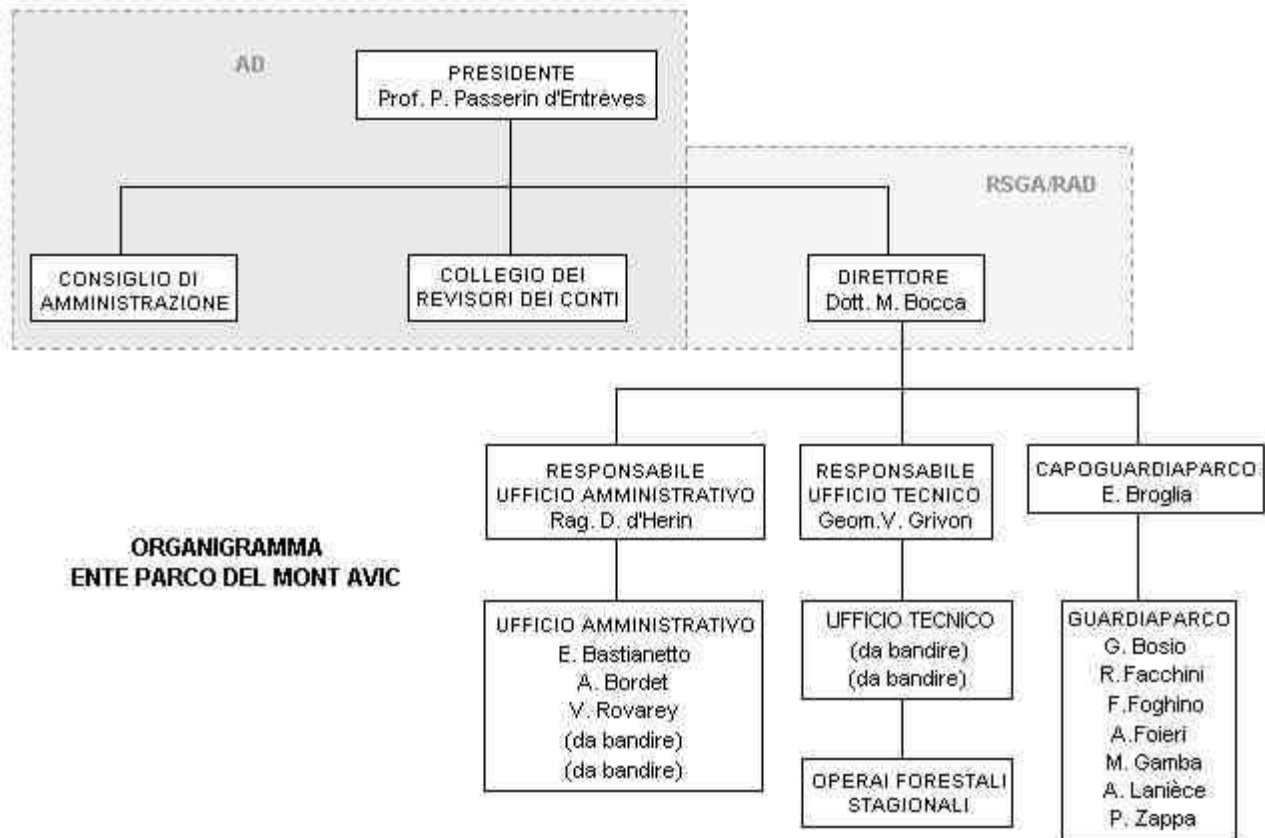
AD

PRESIDENTE
Prof. P. Passerin d'Entrèves

RSGA/RAD

CONSIGLIO DI AMMINISTRAZIONE

COLLEGIO DEI REVISORI DEI CONTI

DIRETTORE
Dott. M. Bocca

RESPONSABILE UFFICIO AMMINISTRATIVO
Rag. D. d'Herin

RESPONSABILE UFFICIO TECNICO
Geom.V. Grivon

CAPOGUARDIAPARCO
E. Broglia

ORGANIGRAMMA
ENTE PARCO DEL MONT AVIC

UFFICIO AMMINISTRATIVO
E. Bastianetto
A. Bordet
V. Rovarey
(da bandire)
(da bandire)

UFFICIO TECNICO
(da bandire)
(da bandire)

OPERAI FORESTALI STAGIONALI

GUARDIAPARCO
G. Bosio
R.Facchini
F.Foghino
A.Foieri
M. Gamba
A. Lanièce
P. Zappa